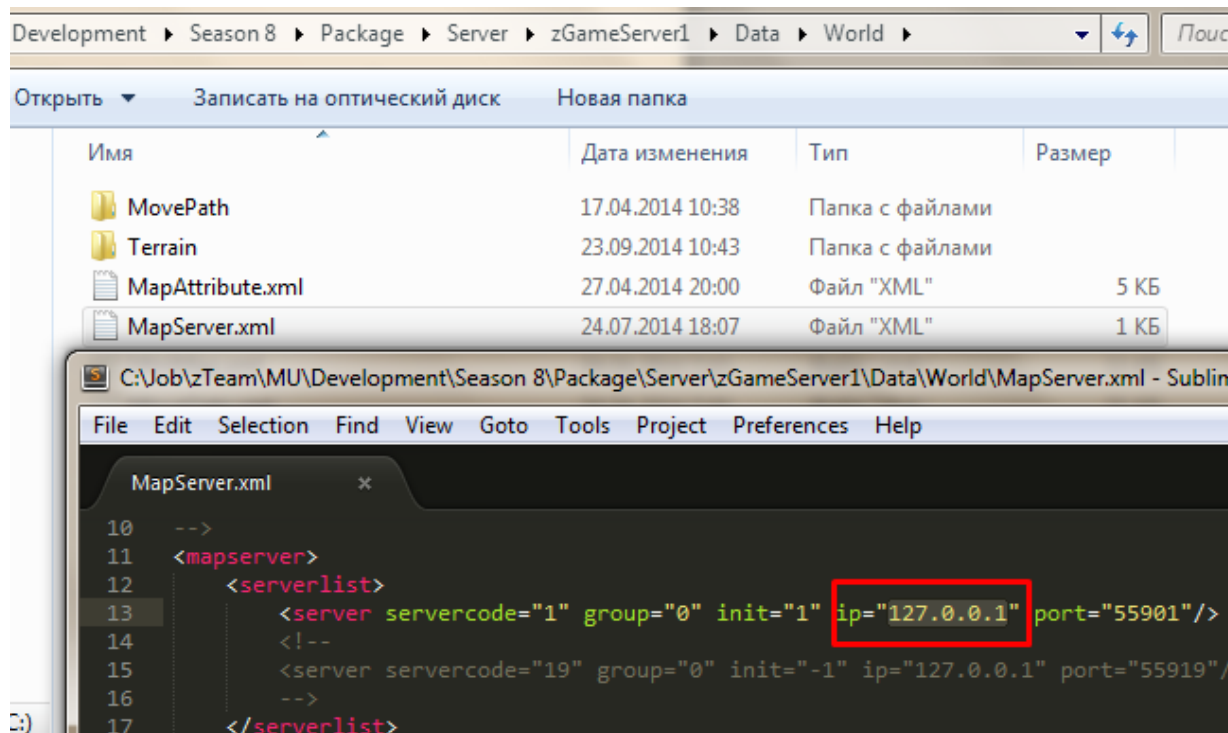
Development ▸ Season 8 ▸ Package ▸ Server ▸ zGameServer1 ▸ Data ▸ World ▸

Поис

Открыть ▾ Записать на оптический диск Новая папка

| Имя | Дата изменения | Тип | Размер |
|---|---|---|---|
| MovePath | 17.04.2014 10:38 | Папка с файлами | |
| Terrain | 23.09.2014 10:43 | Папка с файлами | |
| MapAttribute.xml | 27.04.2014 20:00 | Файл "XML" | 5 КБ |
| MapServer.xml | 24.07.2014 18:07 | Файл "XML" | 1 КБ |

C:\Job\zTeam\MU\Development\Season 8\Package\Server\zGameServer1\Data\World\MapServer.xml - Sublin

File Edit Selection Find View Goto Tools Project Preferences Help

MapServer.xml ×

10 -->
11 <mapserver>
12 <serverlist>
13 <server servercode="1" group="0" init="1" ip="127.0.0.1" port="55901"/>
14 <!--
15 <server servercode="19" group="0" init="-1" ip="127.0.0.1" port="55919"/
16 -->
17 </serverlist>

C:)